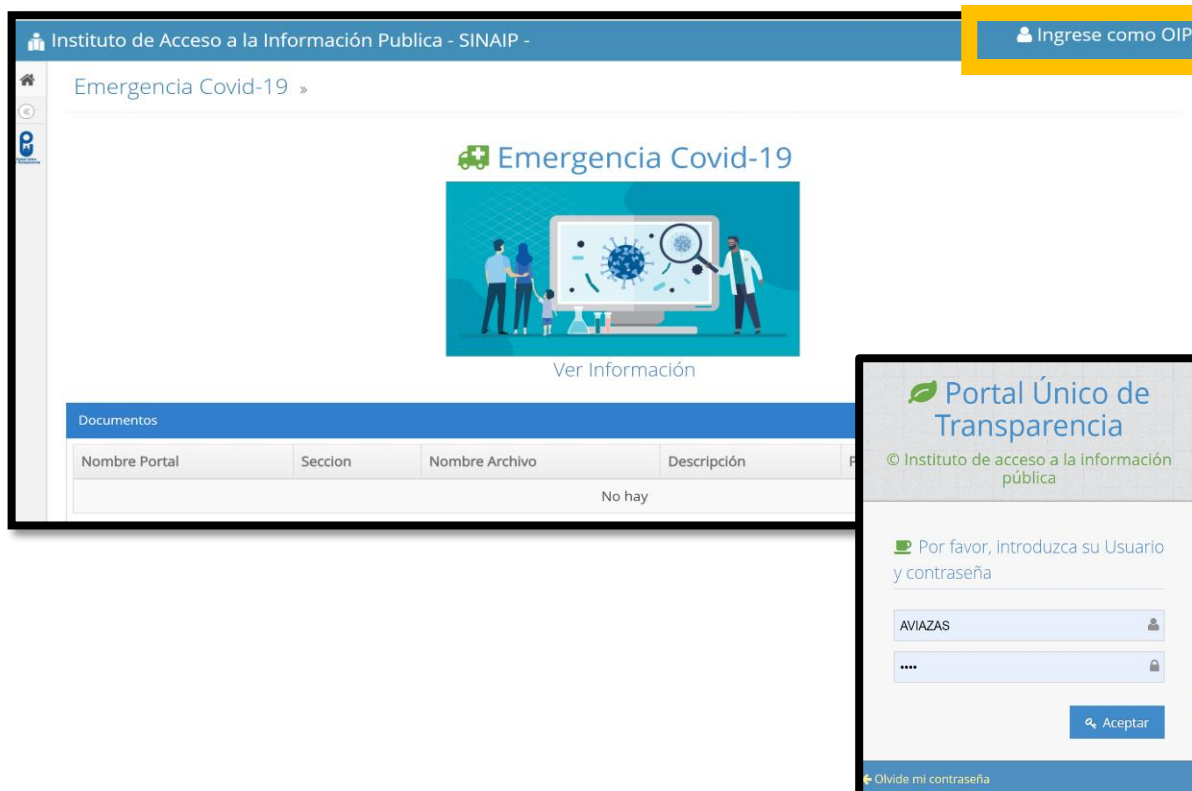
Instituto de Acceso a la Información Publica - SINAIP -

Ingrese como OIP

Emergencia Covid-19 »

Emergencia Covid-19

Ver Información

Documentos

| Nombre Portal | Seccion | Nombre Archivo | Descripción | F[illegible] |
|---|---|---|---|---|
| | | No hay | | |

Portal Único de Transparencia

© Instituto de acceso a la información pública

Por favor, introduzca su Usuario y contraseña

AVIAZAS

••••

Aceptar

Olvide mi contraseña